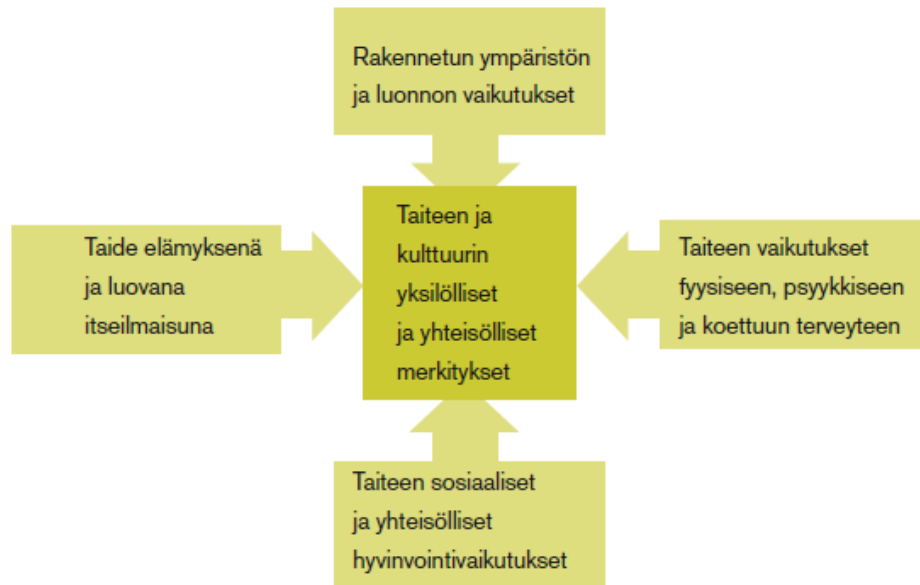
Rakennetun ympäristön ja luonnon vaikutukset

Taide elämyksenä ja luovana itseilmaisuna

Taiteen ja kulttuurin yksilölliset ja yhteisölliset merkitykset

Taiteen vaikutukset fyysiseen, psyykkiseen ja koettuun terveyteen

Taiteen sosiaaliset ja yhteisölliset hyvinvointivaikutukset